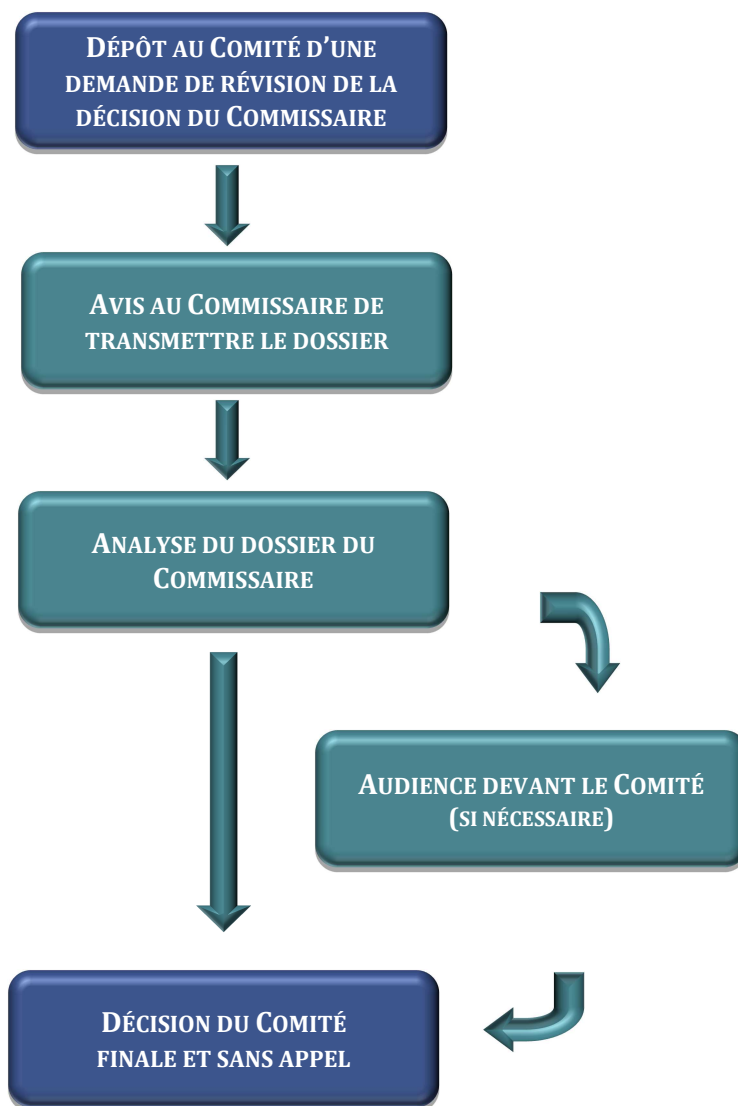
DÉPÔT AU COMITÉ D'UNE DEMANDE DE RÉVISION DE LA DÉCISION DU COMMISSAIRE

AVIS AU COMMISSAIRE DE TRANSMETTRE LE DOSSIER

ANALYSE DU DOSSIER DU COMMISSAIRE

AUDIENCE DEVANT LE COMITÉ (SI NÉCESSAIRE)

DÉCISION DU COMITÉ FINALE ET SANS APPEL